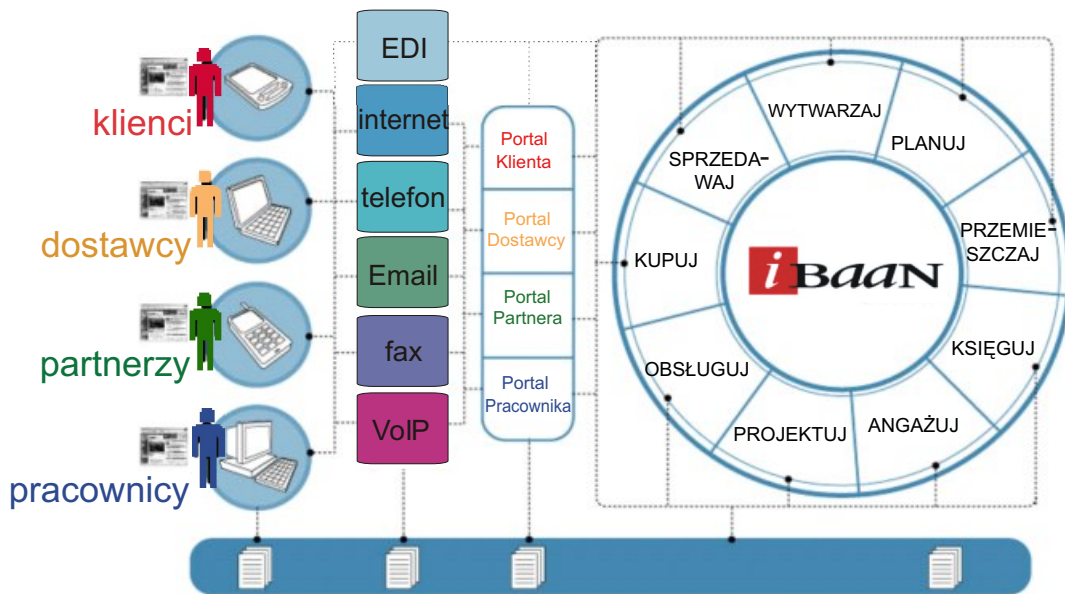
klienci
dostawcy
partnerzy
pracownicy

EDI
internet
telefon
Email
fax
VoIP

Portal Klienta
Portal Dostawcy
Portal Partnera
Portal Pracownika

WYTWARZAJ
PLANUJ
SPRZEDAWAJ
PRZEMIESZCZAJ
KUPUJ
iBAAN
KSIĘGUJ
OBSŁUGUJ
ANGAŻUJ
PROJEKTUJ